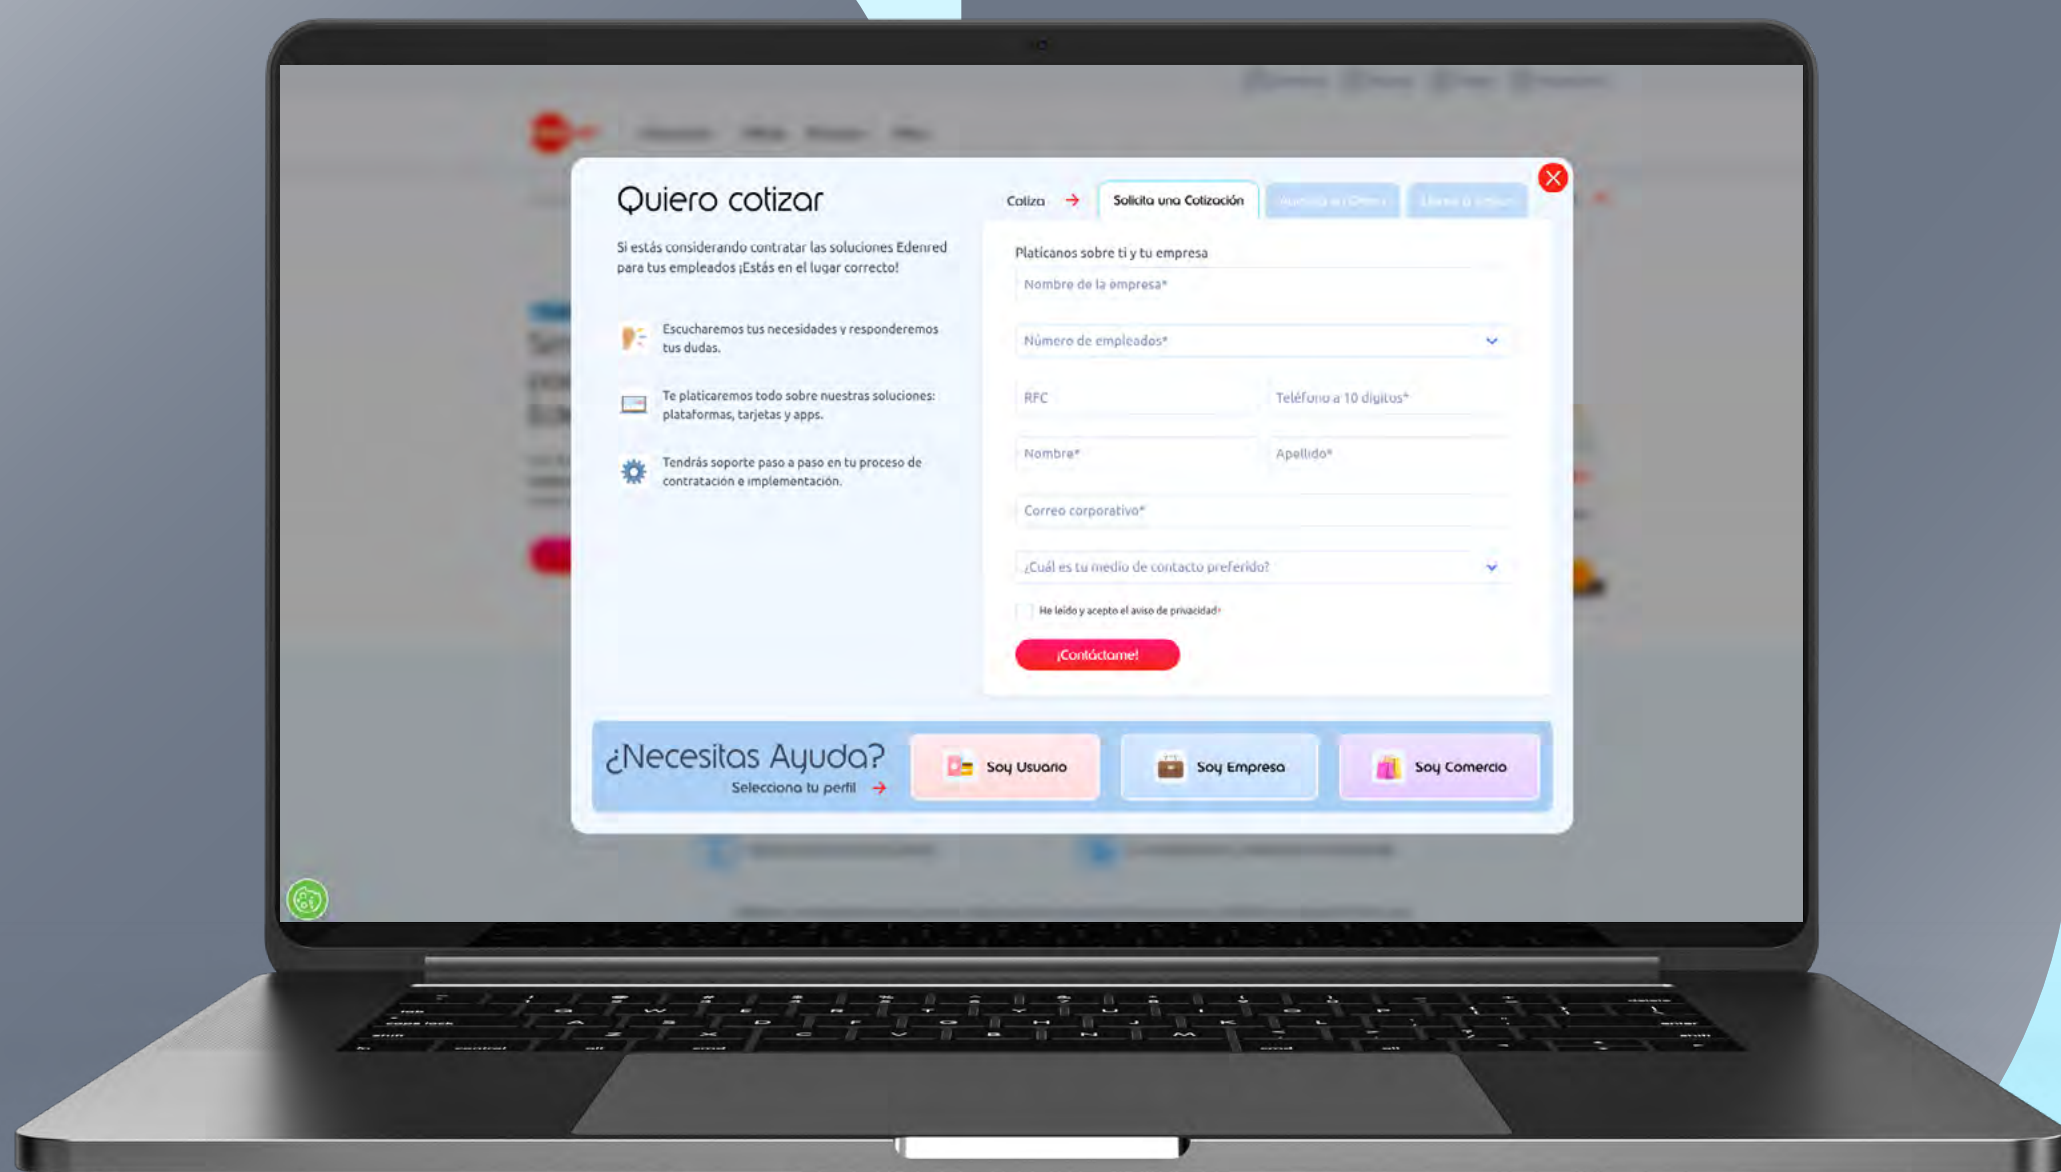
Quiero cotizar

Cotiza

Solicita una Cotización

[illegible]

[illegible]

Si estás considerando contratar las soluciones Edenred para tus empleados ¡Estás en el lugar correcto!

Escucharemos tus necesidades y responderemos tus dudas.

Te platicaremos todo sobre nuestras soluciones: plataformas, tarjetas y apps.

Tendrás soporte paso a paso en tu proceso de contratación e implementación.

Platícanos sobre ti y tu empresa

Nombre de la empresa*

Número de empleados*

RFC

Teléfono a 10 dígitos*

Nombre*

Apellido*

Correo corporativo*

¿Cuál es tu medio de contacto preferido?

He leído y acepto el aviso de privacidad*

¡Contáctame!

¿Necesitas Ayuda?

Selecciona tu perfil

Soy Usuario

Soy Empresa

Soy Comercio